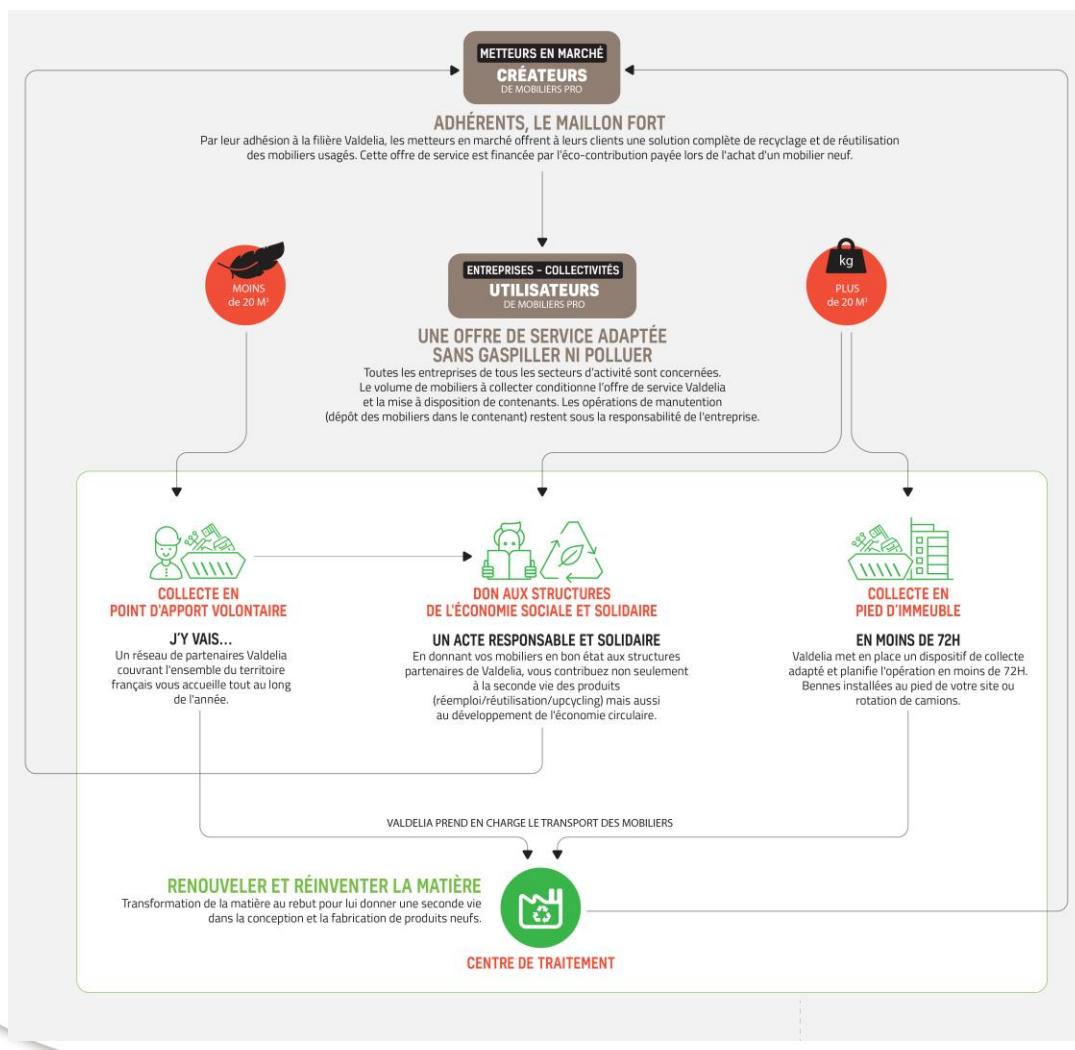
METTEURS EN MARCHÉ
CRÉATEURS
DE MOBILIERS PRO

ADHÉRENTS, LE MAILLON FORT
Par leur adhésion à la filière Valdelia, les metteurs en marché offrent à leurs clients une solution complète de recyclage et de réutilisation des mobiliers usagés. Cette offre de service est financée par l'éco-contribution payée lors de l'achat d'un mobilier neuf.

MOINS de 20 M³

ENTREPRISES - COLLECTIVITÉS
UTILISATEURS
DE MOBILIERS PRO

kg
PLUS de 20 M³

UNE OFFRE DE SERVICE ADAPTÉE SANS GASPILLER NI POLLUER
Toutes les entreprises de tous les secteurs d'activité sont concernées. Le volume de mobiliers à collecter conditionne l'offre de service Valdelia et la mise à disposition de contenants. Les opérations de manutention (dépôt des mobiliers dans le contenant) restent sous la responsabilité de l'entreprise.

COLLECTE EN POINT D'APPORT VOLONTAIRE

J'Y VAIS...
Un réseau de partenaires Valdelia couvrant l'ensemble du territoire français vous accueille tout au long de l'année.

DON AUX STRUCTURES DE L'ÉCONOMIE SOCIALE ET SOLIDAIRE

UN ACTE RESPONSABLE ET SOLIDAIRE
En donnant vos mobiliers en bon état aux structures partenaires de Valdelia, vous contribuez non seulement à la seconde vie des produits (réemploi/réutilisation/upcycling) mais aussi au développement de l'économie circulaire.

COLLECTE EN PIED D'IMMEUBLE

EN MOINS DE 72H
Valdelia met en place un dispositif de collecte adapté et planifie l'opération en moins de 72H. Bennes installées au pied de votre site ou rotation de camions.

VALDELIA PREND EN CHARGE LE TRANSPORT DES MOBILIERS

RENOUVELER ET RÉINVENTER LA MATIÈRE
Transformation de la matière au rebut pour lui donner une seconde vie dans la conception et la fabrication de produits neufs.

CENTRE DE TRAITEMENT